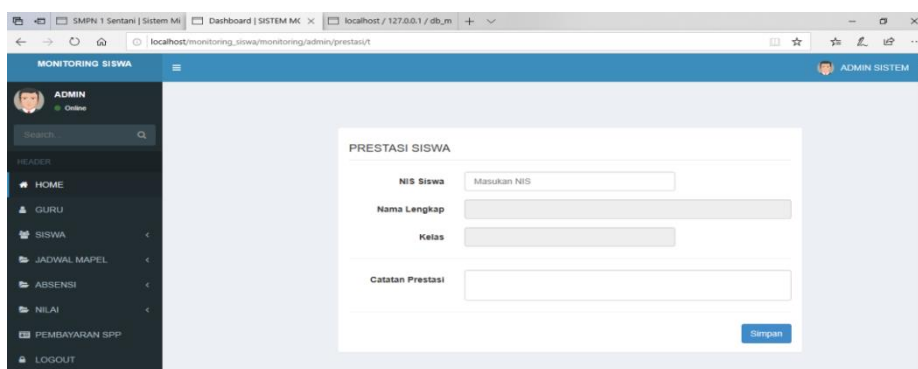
SMPN 1 Sentani | Sistem Mi
Dashboard | SISTEM MC ×
localhost / 127.0.0.1 / db_m
+

localhost/monitoring_siswa/monitoring/admin/prestasi/t

MONITORING SISWA
ADMIN SISTEM

ADMIN
Online

Search...

HEADER
HOME
GURU
SISWA
JADWAL MAPEL
ABSENSI
NILAI
PEMBAYARAN SPP
LOGOUT

PRESTASI SISWA

NIS Siswa
Masukan NIS
Nama Lengkap
Kelas
Catatan Prestasi

Simpan